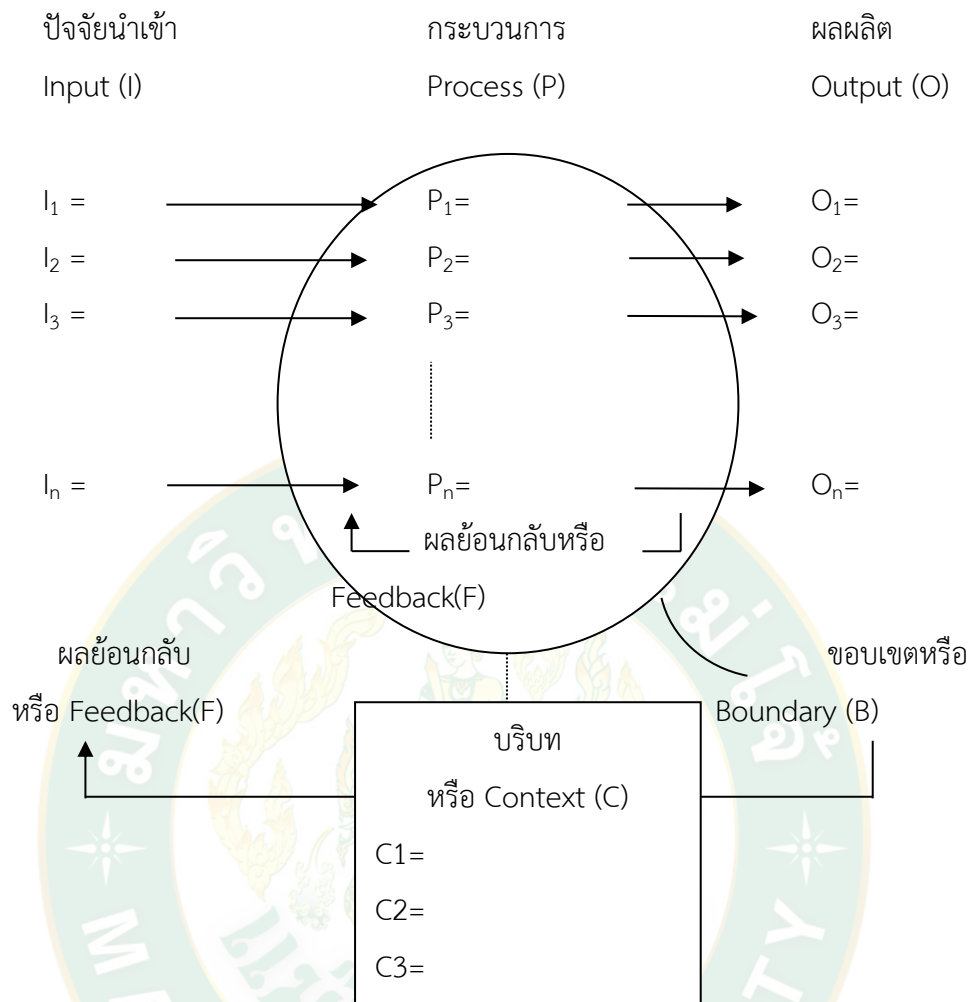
ปัจจัยนำเข้า

Input (I)

กระบวนการ

Process (P)

ผลผลิต

Output (O)

$I_1$ =

$P_1$=

$O_1$=

$I_2$ =

$P_2$=

$O_2$=

$I_3$ =

$P_3$=

$O_3$=

$I_n$ =

$P_n$=

$O_n$=

ผลย้อนกลับหรือ

Feedback(F)

ผลย้อนกลับ

หรือ Feedback(F)

ขอบเขตหรือ

Boundary (B)

บริบท

หรือ Context (C)

C1=

C2=

C3=